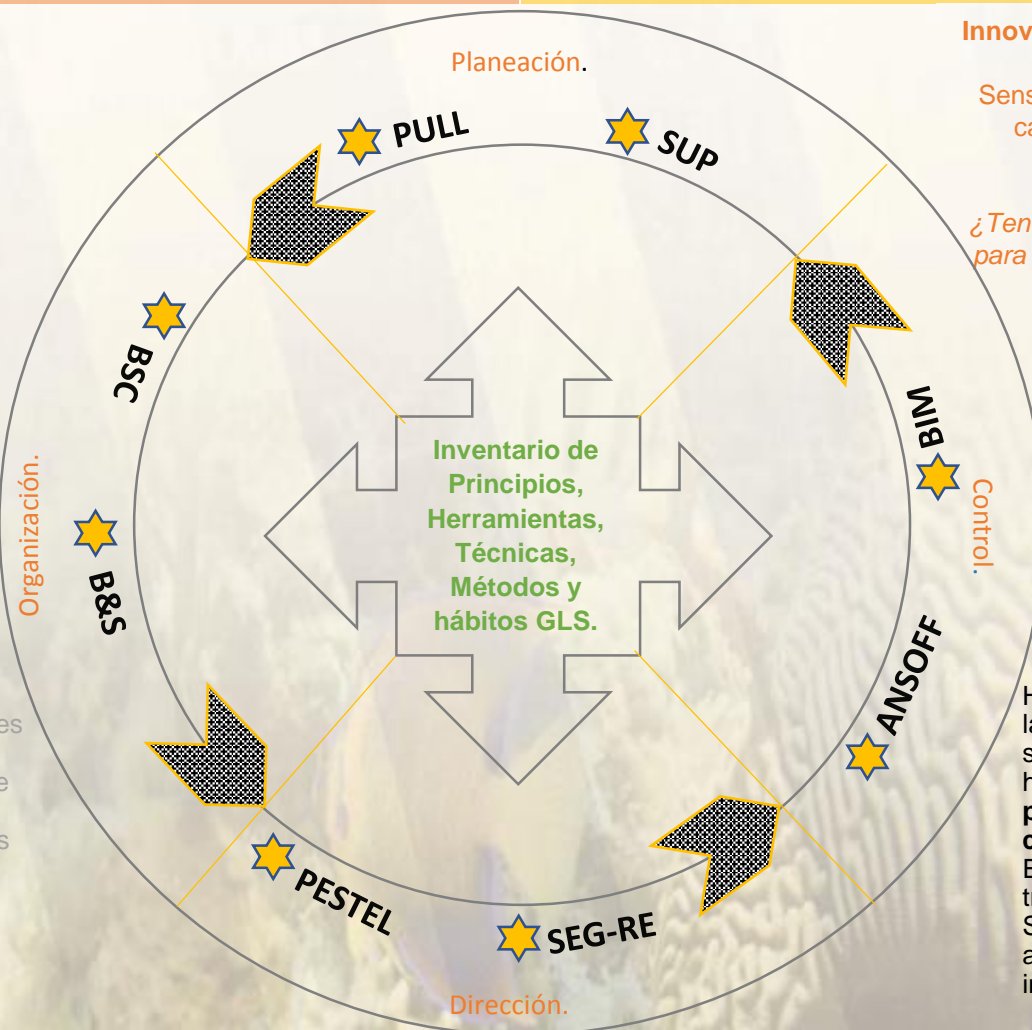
Planeación.

PULL

SUP

BIM

Control.

ANSOFF

SEG-RE

Dirección.

PESTEL

B&S

Organización.

BSC

Inventario de Principios, Herramientas, Técnicas, Métodos y hábitos GLS.

Innov

Sens
ca

¿Ten
para

H
la
s
h
p
c
E
tr
S
a
ir

es
e
s